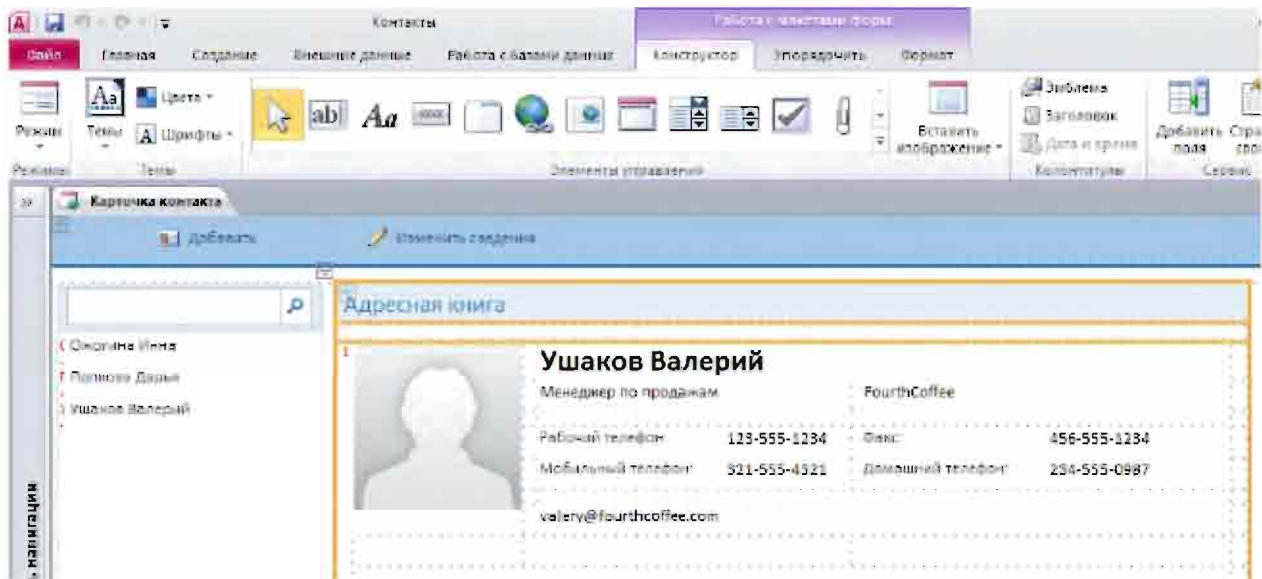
Контакты

Работа с макетами форм

Файл | Главная | Создание | Внешние данные | Работа с базами данных | Конструктор | Упорядочить | Формат

Режимы | Темы | Цвета | Шрифты

Режимы | Темы

Элементы управления

Вставить изображение

Эмблема | Заголовок | Дата и время

Колонтитулы

Добавить поля | Стра

Сервис

Карточка контакта

Добавить | Изменить сведения

Адресная книга

Охотина Инна
Попова Дарья
Ушаков Валерий

Ушаков Валерий

Менеджер по продажам | FourthCoffee

| | | | |
|---|---|---|---|
| Рабочий телефон | 123-555-1234 | Факс | 456-555-1234 |
| Мобильный телефон | 321-555-4321 | Домашний телефон | 234-555-0987 |

valery@fourthcoffee.com

навигации